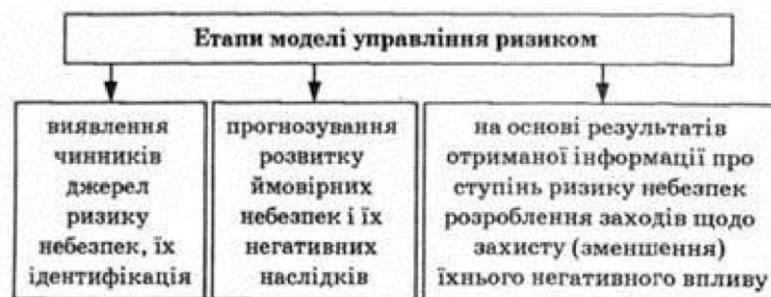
Етапи моделі управління ризиком

виявлення чинників джерел ризику небезпек, їх ідентифікація

прогнозування розвитку ймовірних небезпек і їх негативних наслідків

на основі результатів отриманої інформації про ступінь ризику небезпек розроблення заходів щодо захисту (зменшення) їхнього негативного впливу